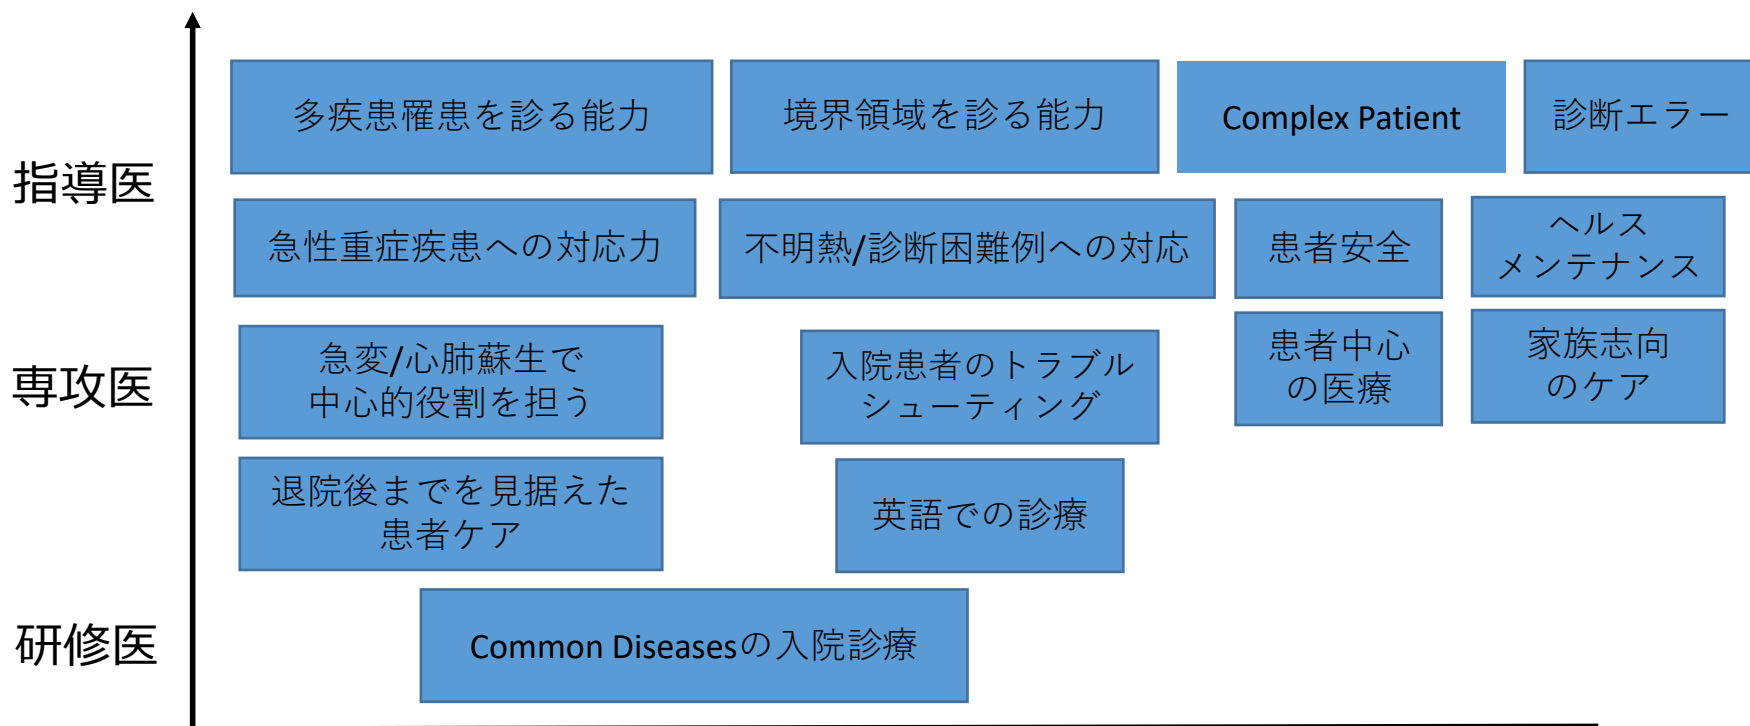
指導医

専攻医

研修医

多疾患罹患を診る能力

境界領域を診る能力

Complex Patient

診断エラー

急性重症疾患への対応力

不明熱/診断困難例への対応

患者安全

ヘルス
メンテナンス

急変/心肺蘇生で
中心的役割を担う

入院患者のトラブル
シューティング

患者中心
の医療

家族志向
のケア

退院後までを見据えた
患者ケア

英語での診療

Common Diseasesの入院診療